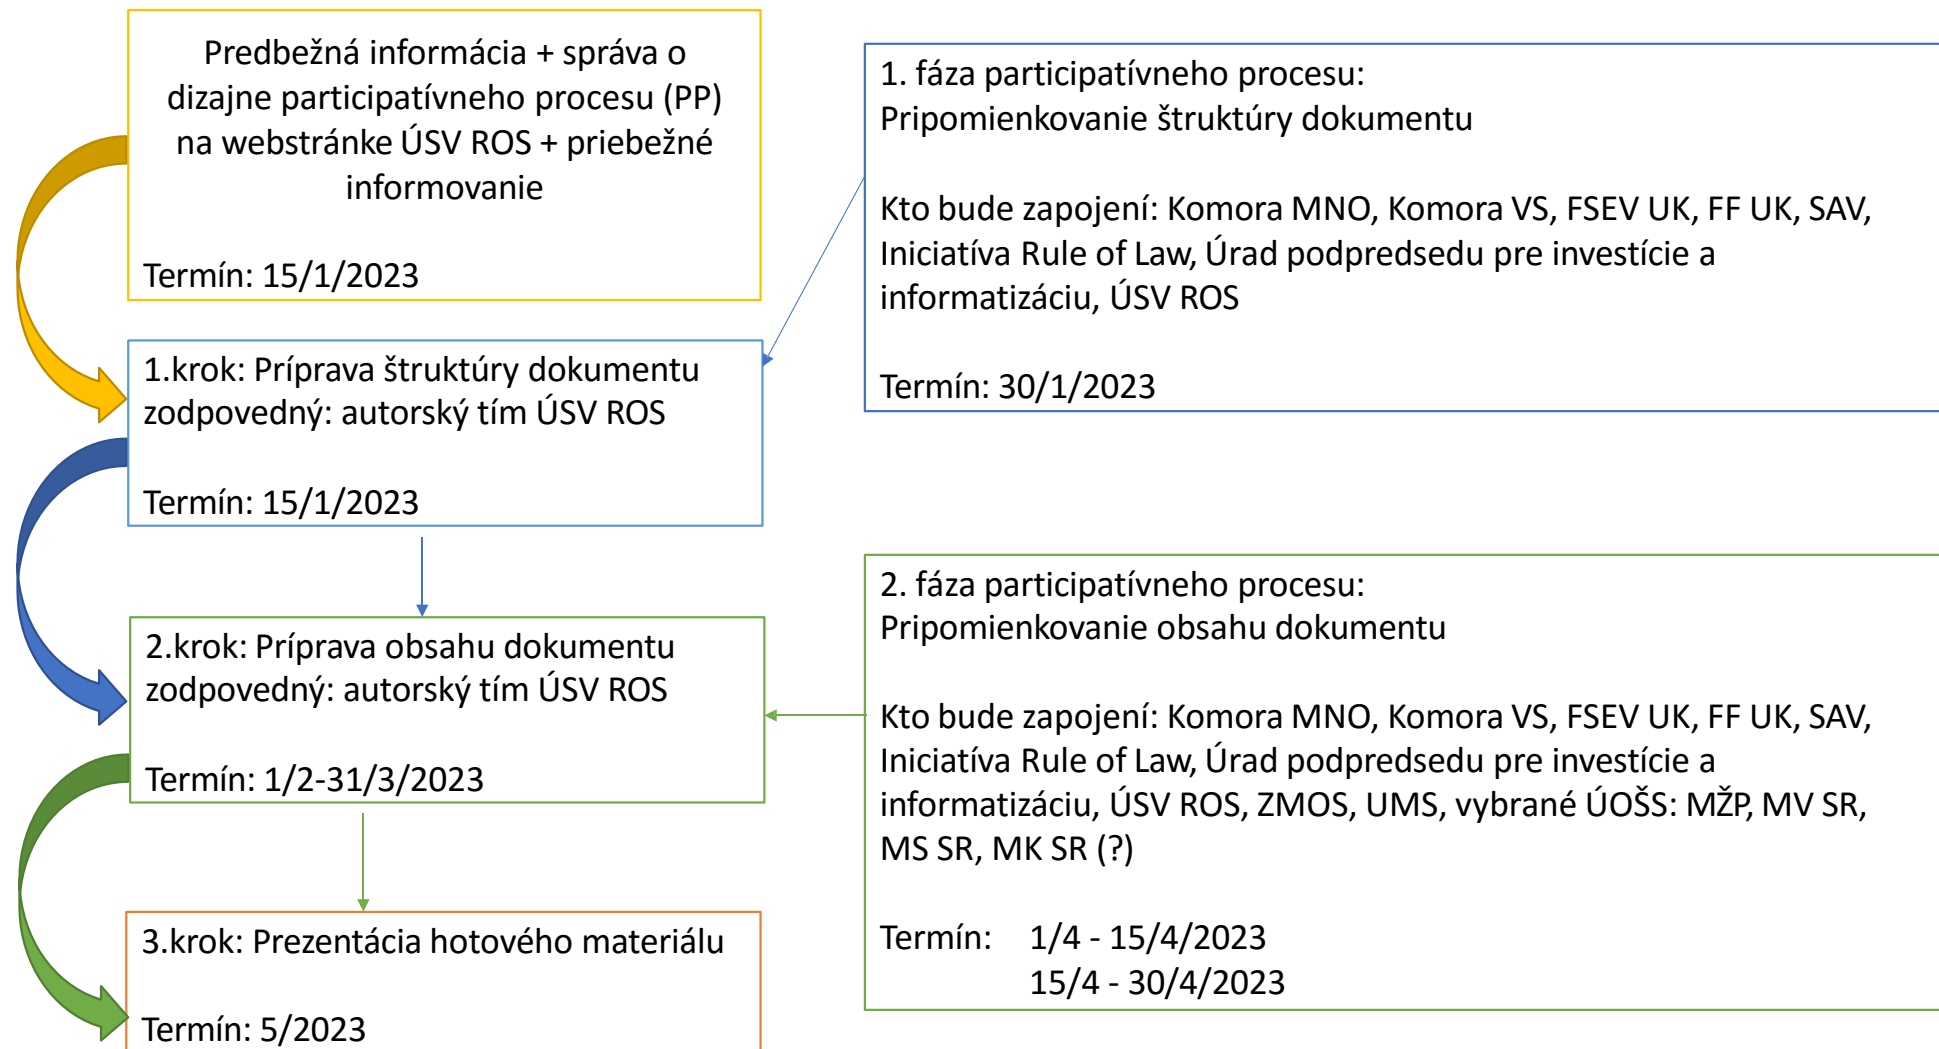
Predbežná informácia + správa o dizajne participatívneho procesu (PP) na webstránke ÚSV ROS + priebežné informovanie

Termín: 15/1/2023

1. fáza participatívneho procesu:
Pripomienkovanie štruktúry dokumentu

Kto bude zapojení: Komora MNO, Komora VS, FSEV UK, FF UK, SAV, Iniciatíva Rule of Law, Úrad podpredsedu pre investície a informatizáciu, ÚSV ROS

Termín: 30/1/2023

1.krok: Príprava štruktúry dokumentu
zodpovedný: autorský tím ÚSV ROS

Termín: 15/1/2023

2.krok: Príprava obsahu dokumentu
zodpovedný: autorský tím ÚSV ROS

Termín: 1/2-31/3/2023

2. fáza participatívneho procesu:
Pripomienkovanie obsahu dokumentu

Kto bude zapojení: Komora MNO, Komora VS, FSEV UK, FF UK, SAV, Iniciatíva Rule of Law, Úrad podpredsedu pre investície a informatizáciu, ÚSV ROS, ZMOS, UMS, vybrané ÚOŠS: MŽP, MV SR, MS SR, MK SR (?)

Termín: 1/4 - 15/4/2023
15/4 - 30/4/2023

3.krok: Prezentácia hotového materiálu

Termín: 5/2023